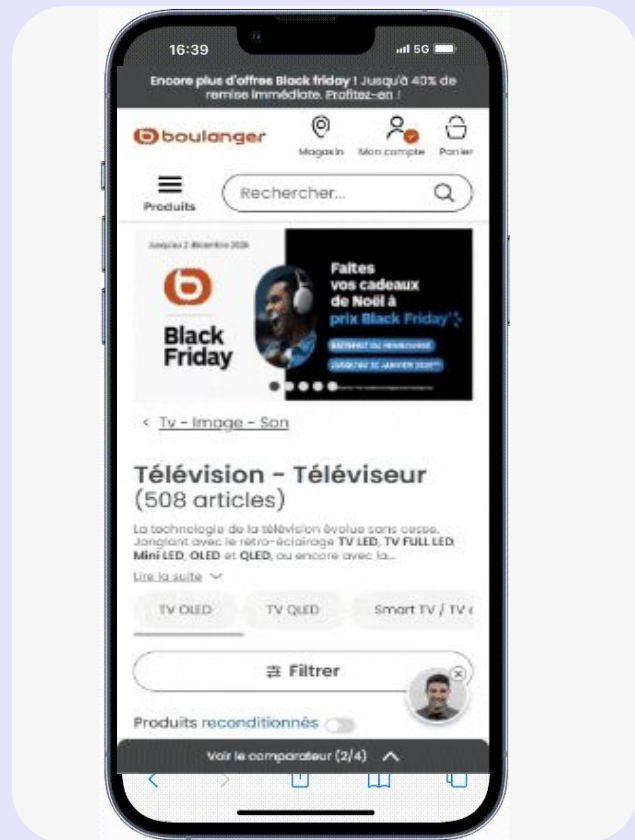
16:39

5G

Encore plus d'offres Black friday ! Jusqu'à 40% de remise immédiate. Profitez-en !

boulanger

Magasin

Mon compte

Panier

Produits

Rechercher...

Jusqu'au 2 décembre 2024

Black Friday

Faites vos cadeaux de Noël à prix Black Friday

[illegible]

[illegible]

< Tv - Image - Son

Télévision - Téléviseur
(508 articles)

La technologie de la télévision évolue sans cesse. Jonglant avec le rétro-éclairage TV LED, TV FULL LED, Mini LED, OLED et QLED, ou encore avec la...

Lire la suite

TV OLED

TV QLED

Smart TV / TV c

Filtrer

Produits reconditionnés

Voir le comparateur (2/4)